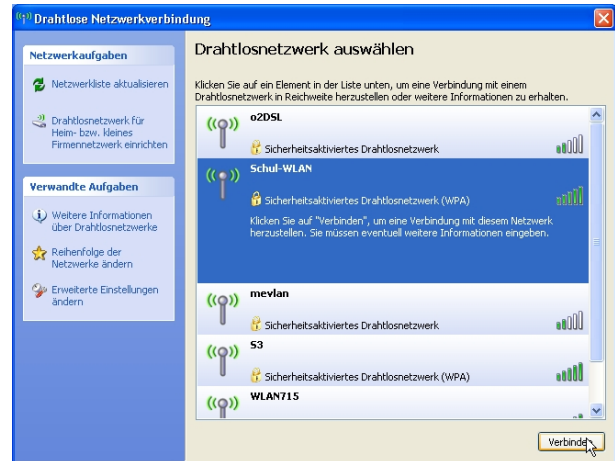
Drahtlose Netzwerkverbindung

Netzwerkaufgaben

Netzwerkliste aktualisieren

Drahtlosnetzwerk für Heim- bzw. kleines Firmennetzwerk einrichten

Verwandte Aufgaben

Weitere Informationen über Drahtlosnetzwerke

Reihenfolge der Netzwerke ändern

Erweiterte Einstellungen ändern

Drahtlosnetzwerk auswählen

Klicken Sie auf ein Element in der Liste unten, um eine Verbindung mit einem Drahtlosnetzwerk in Reichweite herzustellen oder weitere Informationen zu erhalten.

o2DSL
Sicherheitsaktiviertes Drahtlosnetzwerk

Schul-WLAN
Sicherheitsaktiviertes Drahtlosnetzwerk (WPA)
Klicken Sie auf "Verbinden", um eine Verbindung mit diesem Netzwerk herzustellen. Sie müssen eventuell weitere Informationen eingeben.

mevlan
Sicherheitsaktiviertes Drahtlosnetzwerk

S3
Sicherheitsaktiviertes Drahtlosnetzwerk (WPA)

WLAN715

Verbinden